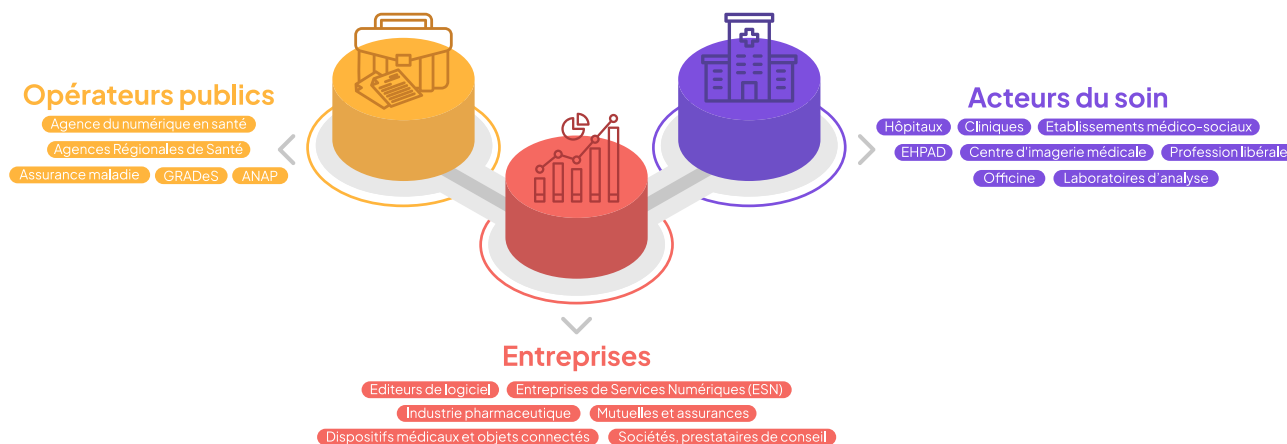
Opérateurs publics

Agence du numérique en santé

Agences Régionales de Santé

Assurance maladie GRADeS ANAP

Acteurs du soin

Hôpitaux Cliniques Etablissements médico-sociaux

EHPAD Centre d'imagerie médicale Profession libérale

Officine Laboratoires d'analyse

Entreprises

Editeurs de logiciel Entreprises de Services Numériques (ESN)

Industrie pharmaceutique Mutuelles et assurances

Dispositifs médicaux et objets connectés Sociétés, prestataires de conseil